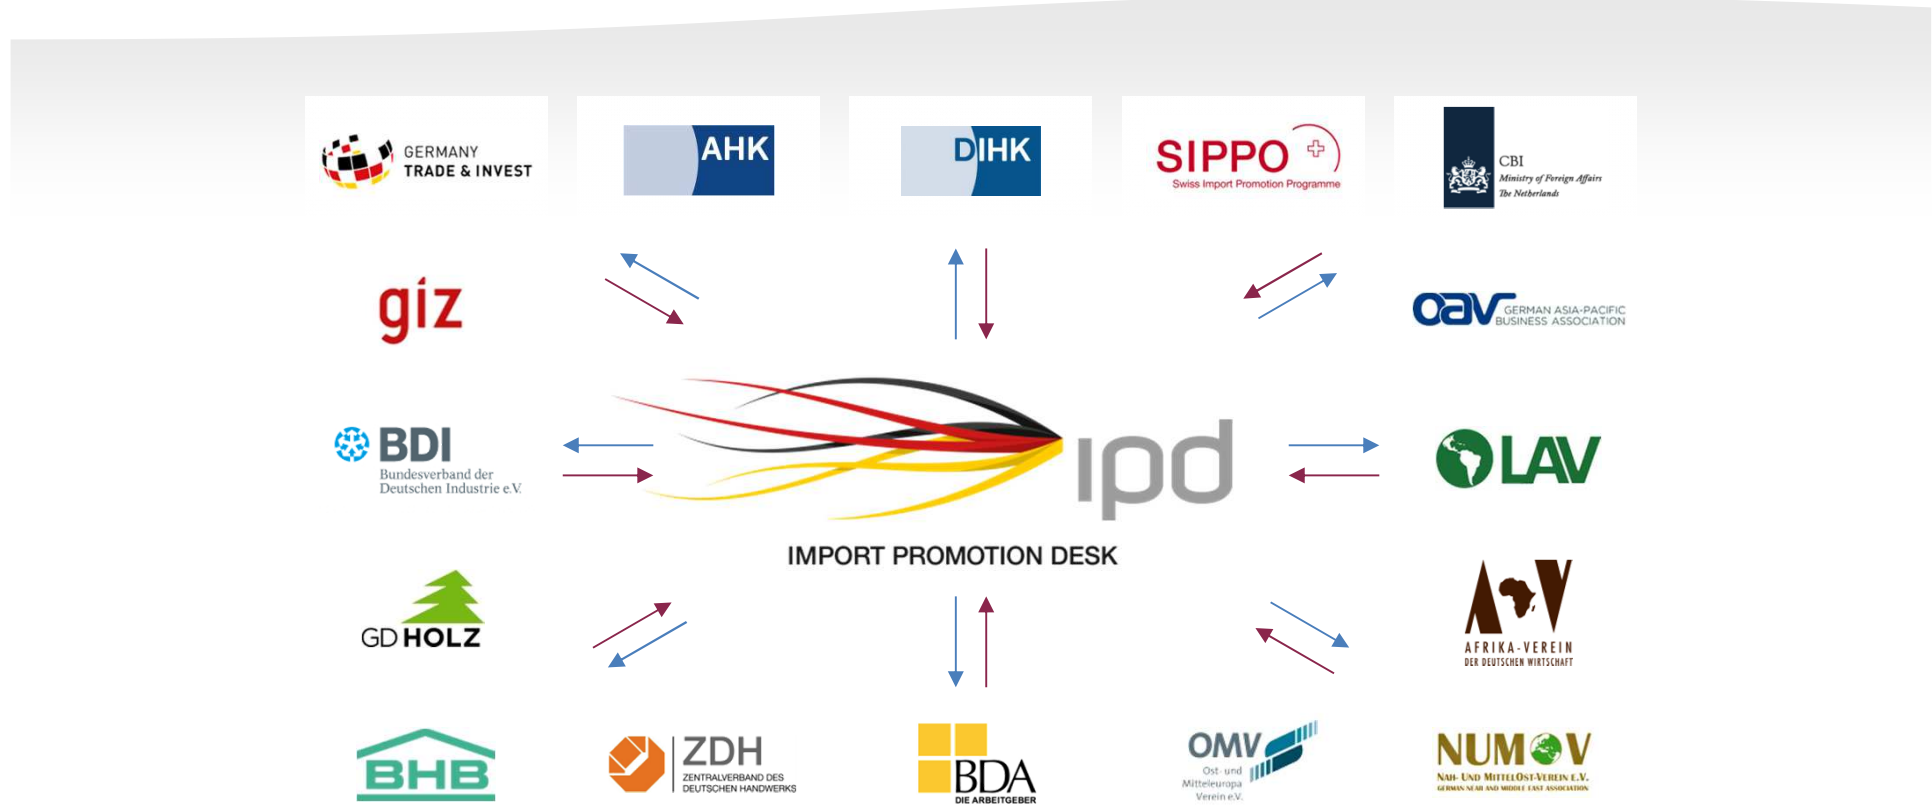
GERMANY TRADE & INVEST

AHK

DIHK

SIPPO
Swiss Import Promotion Programme

CBI
Ministry of Foreign Affairs
The Netherlands

giz

OAV GERMAN ASIA-PACIFIC BUSINESS ASSOCIATION

BDI
Bundesverband der Deutschen Industrie e.V.

ipd

IMPORT PROMOTION DESK

LAV

GD HOLZ

AFRIKA-VEREIN
DER DEUTSCHEN WIRTSCHAFT

BHB

ZDH
ZENTRALVERBAND DES DEUTSCHEN HANDWERKS

BDA
DIE ARBEITGEBER

OMV
Ost- und Mitteleuropa Verein e.V.

NUMOV
NAH- UND MITTELOST-VEREIN E.V.
GERMAN NEAR AND MIDDLE EAST ASSOCIATION